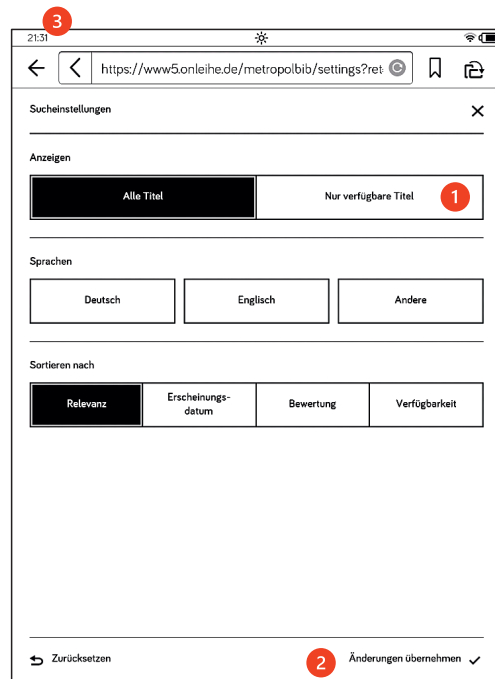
3
21:31

https://www5.onleihe.de/metropolbib/settings?ret

Sucheinstellungen

Anzeigen

| Alle Titel | Nur verfügbare Titel |
|---|---|

1

Sprachen

| Deutsch | Englisch | Andere |
|---|---|---|

Sortieren nach

| Relevanz | Erscheinungsdatum | Bewertung | Verfügbarkeit |
|---|---|---|---|

Zurücksetzen

2

Änderungen übernehmen